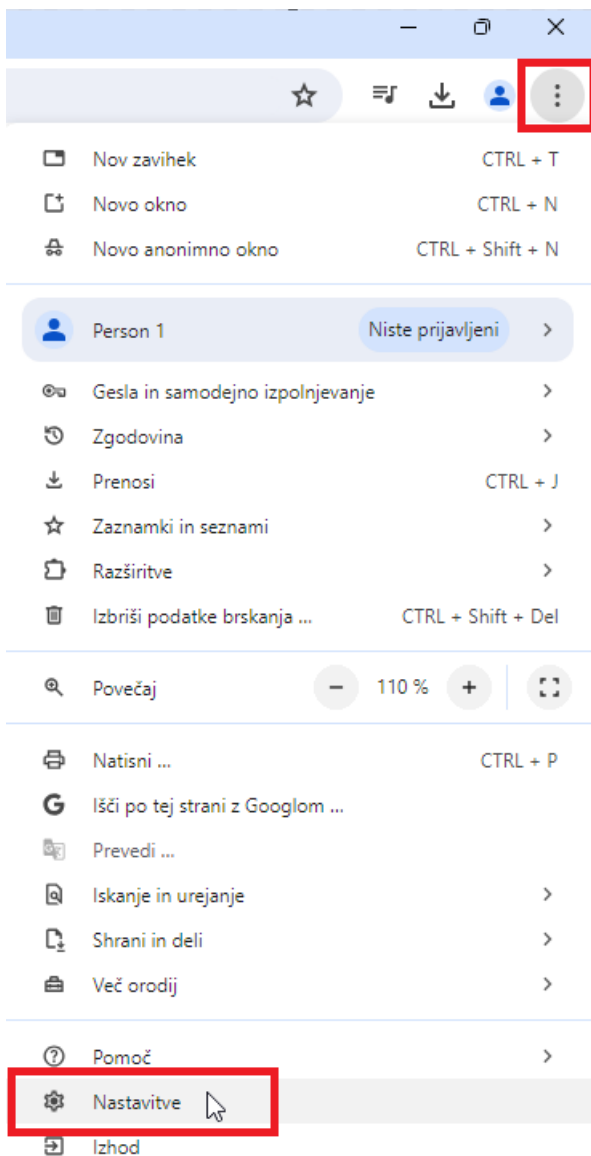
Nov zavihek CTRL + T
Novo okno CTRL + N
Novo anonimno okno CTRL + Shift + N

Person 1 Niste prijavljeni

Gesla in samodejno izpolnjevanje
Zgodovina
Prenosi CTRL + J
Zaznamki in seznami
Razširitve
Izbriši podatke brskanja ... CTRL + Shift + Del

Povečaj − 110 % +

Natisni ... CTRL + P
Išči po tej strani z Googlom ...
Prevedi ...
Iskanje in urejanje
Shrani in deli
Več orodij

Pomoč
Nastavitve
Izhod